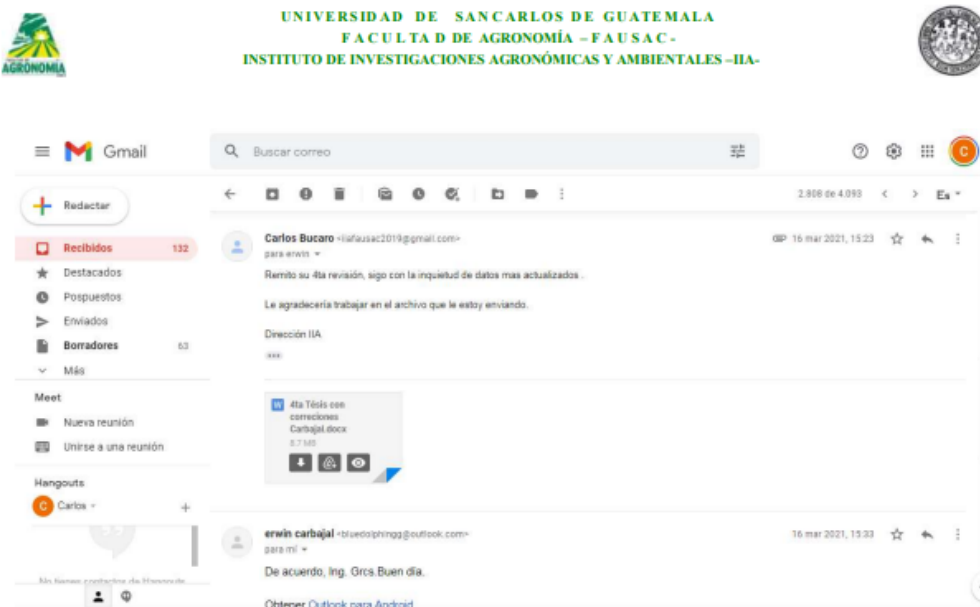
AGRONOMÍA

UNIVERSIDAD DE SAN CARLOS DE GUATEMALA
FACULTAD DE AGRONOMÍA – FAUSAC -
INSTITUTO DE INVESTIGACIONES AGRONÓMICAS Y AMBIENTALES –IIA-

Gmail

Buscar correo

C

Redactar

Recibidos 132
Destacados
Pospuestos
Enviados
Borradores 63
Más

Meet
Nueva reunión
Unirse a una reunión

Hangouts
Carlos

No tienes contactos de Hangouts

2.808 de 4.093

Es

Carlos Bucaro <iiafausac2019@gmail.com>
para erwin
16 mar 2021, 15:23

Remito su 4ta revisión, sigo con la inquietud de datos mas actualizados .

Le agradecería trabajar en el archivo que le estoy enviando.

Dirección IIA

4ta Tésis con correciones Carbajal.docx
8.7 MB

erwin carbajal <bluedolphingg@outlook.com>
para mí
16 mar 2021, 15:33

De acuerdo, Ing. Grcs.Buen día.

Obtener Outlook para Android